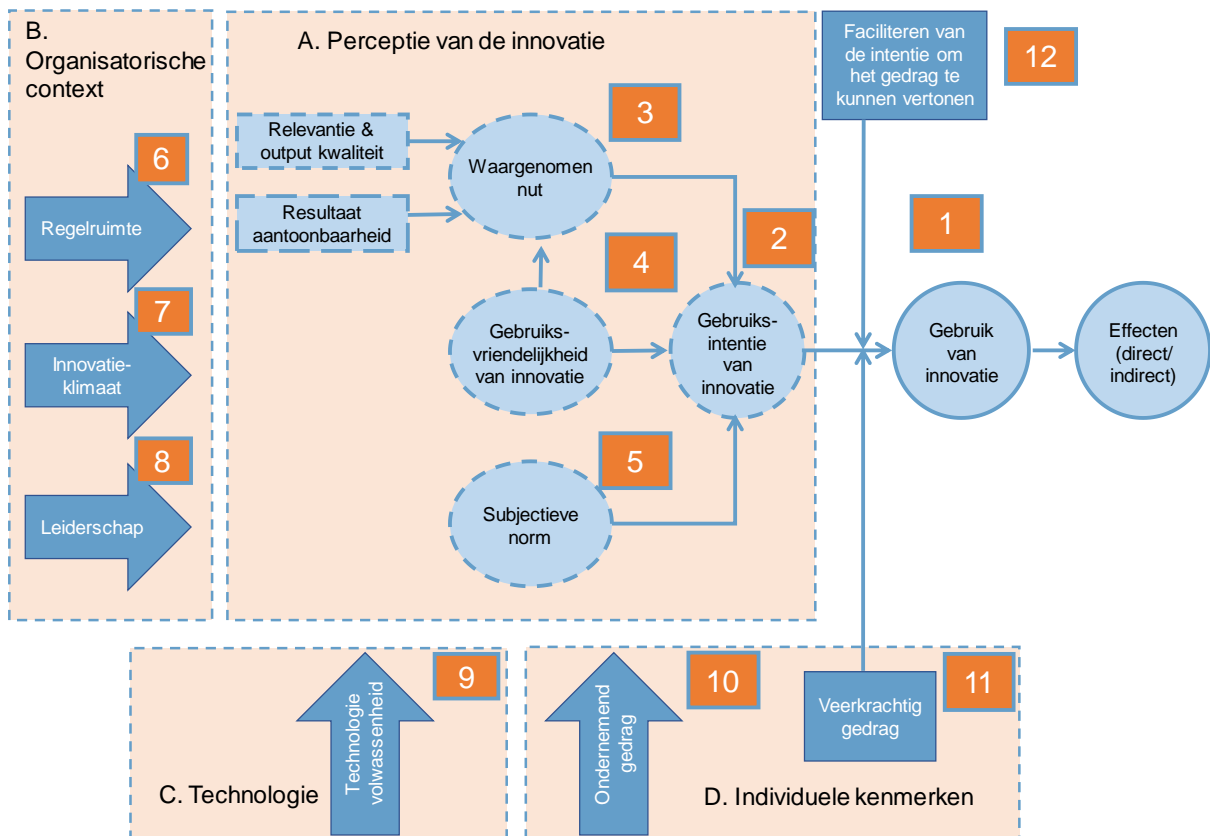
B. Organisatorische context

6

Regelruimte

7

Innovatie-klimaat

8

Leiderschap

A. Perceptie van de innovatie

Relevantie & output kwaliteit

Resultaat aantoonbaarheid

3

Waargenomen nut

4

2

Gebruiks-vriendelijkheid van innovatie

Gebruiks-intentie van innovatie

5

Subjectieve norm

Faciliteren van de intentie om het gedrag te kunnen vertonen

12

1

Gebruik van innovatie

Effecten (direct/ indirect)

9

Technologie volwassenheid

C. Technologie

10

Ondernemend gedrag

Veerkrachtig gedrag

11

D. Individuele kenmerken